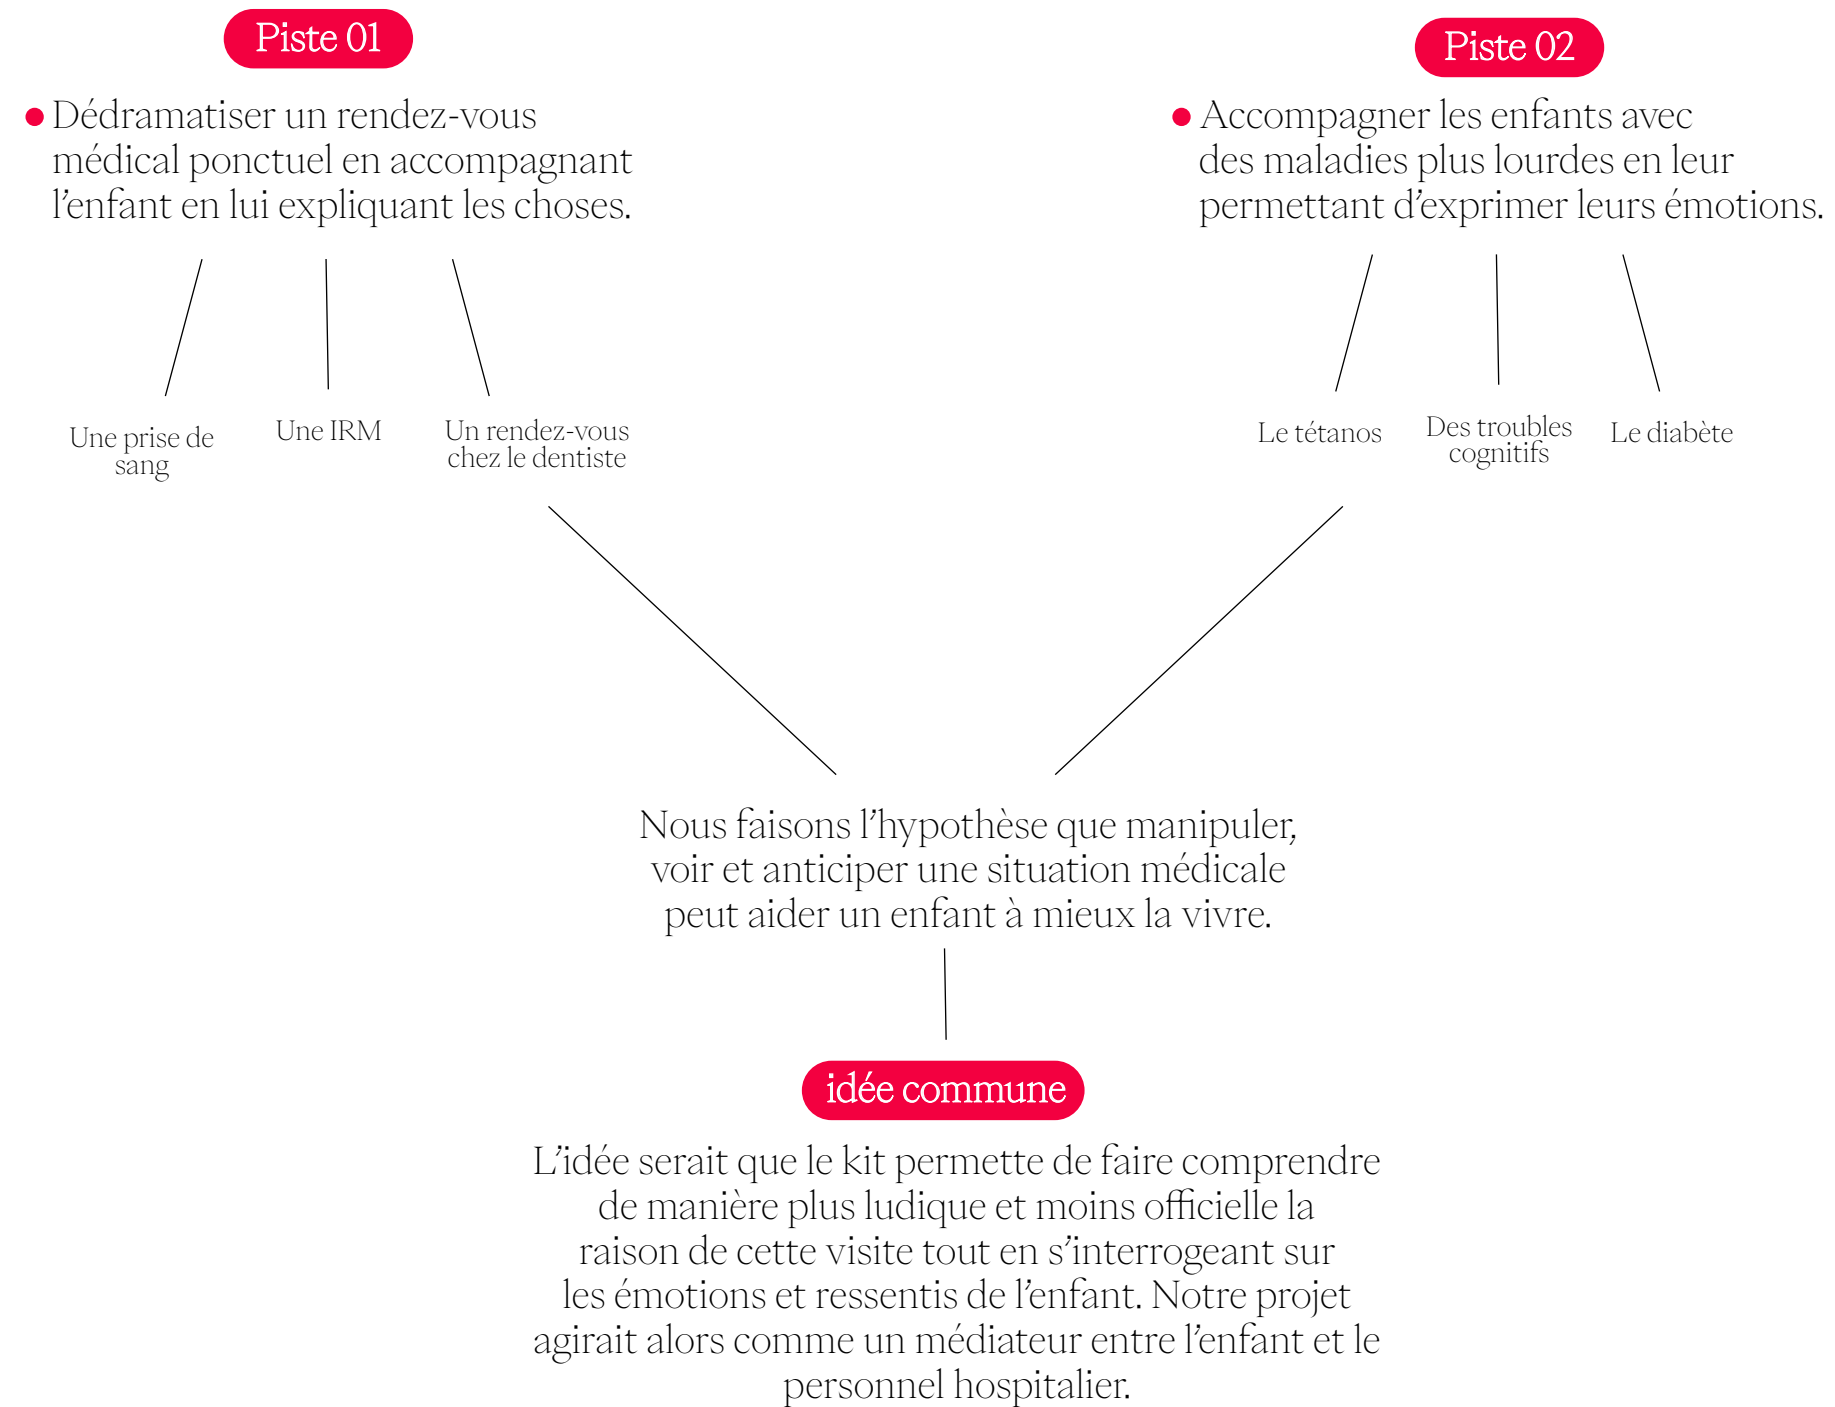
Piste 01

• Dédramatiser un rendez-vous médical ponctuel en accompagnant l’enfant en lui expliquant les choses.

Une prise de sang

Une IRM

Un rendez-vous chez le dentiste

Piste 02

• Accompagner les enfants avec des maladies plus lourdes en leur permettant d’exprimer leurs émotions.

Le tétanos

Des troubles cognitifs

Le diabète

Nous faisons l’hypothèse que manipuler, voir et anticiper une situation médicale peut aider un enfant à mieux la vivre.

idée commune

L’idée serait que le kit permette de faire comprendre de manière plus ludique et moins officielle la raison de cette visite tout en s’interrogeant sur les émotions et ressentis de l’enfant. Notre projet agirait alors comme un médiateur entre l’enfant et le personnel hospitalier.